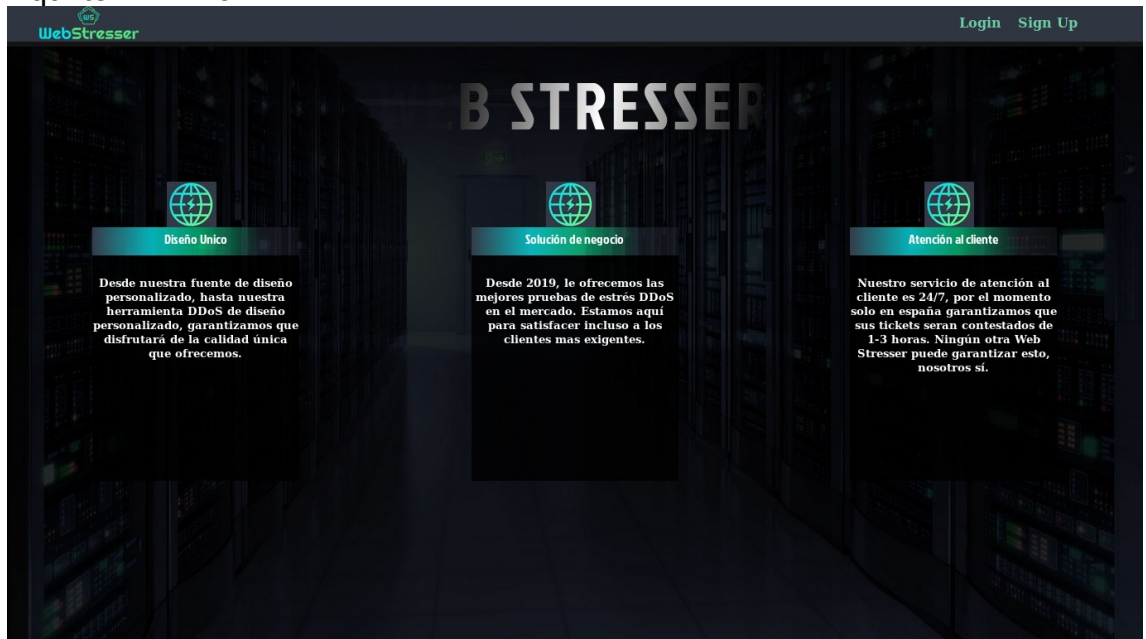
WS
WebStresser

Login Sign Up

B STRESSER

Diseño Unico

Desde nuestra fuente de diseño personalizado, hasta nuestra herramienta DDoS de diseño personalizado, garantizamos que disfrutará de la calidad única que ofrecemos.

Solución de negocio

Desde 2019, le ofrecemos las mejores pruebas de estrés DDoS en el mercado. Estamos aquí para satisfacer incluso a los clientes mas exigentes.

Atención al cliente

Nuestro servicio de atención al cliente es 24/7, por el momento solo en españa garantizamos que sus tickets seran contestados de 1-3 horas. Ningún otra Web Stresser puede garantizar esto, nosotros sí.